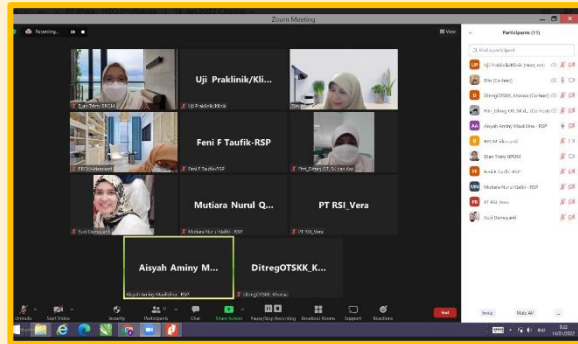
Zoom Meeting

Recording...

View

Participants (11)

Find a participant

Uji Praktiklik/Klinik (Host, me)

Ditreg OTSKK_Khoiwa (Co-host)

Aisyah Aminy Maail Ahai - RSP

Dian Tristy SPDM

Mutiara Nurul Qolbi - RSP

PT RSI_Vera

Susi Damayanti

Uji Praktiklik/Kli...

Dian Tristy SPDM

Uji Praktiklik/Klinik

Feni F Taufik-RSP

Feni F Taufik-RSP

Mutiara Nurul Q...

Mutiara Nurul Qolbi - RSP

PT RSI_Vera

PT RSI_Vera

Susi Damayanti

Aisyah Aminy M...

Aisyah Aminy Maail Ahai - RSP

DitregOTSKK_K...

DitregOTSKK_Khoiwa

Unmute

Start Video

Security

Participants

Chat

Share Screen

Pause/Stop Recording

Breakout Rooms

Support

Reactions

End

Invite

Mute All

...